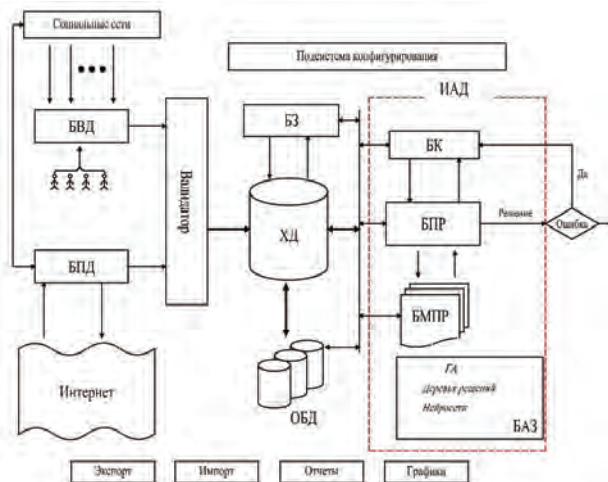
Социальные сети

Подсистема конфигурирования

ИАД

БВД

БЗ

БК

Да

Валидатор

ХД

БПР

Решение

Ошибка

БПД

БМПР

Интернет

ГА

Деревья решений

Нейросети

ОБД

БАЗ

Экспорт

Импорт

Отчеты

Графики